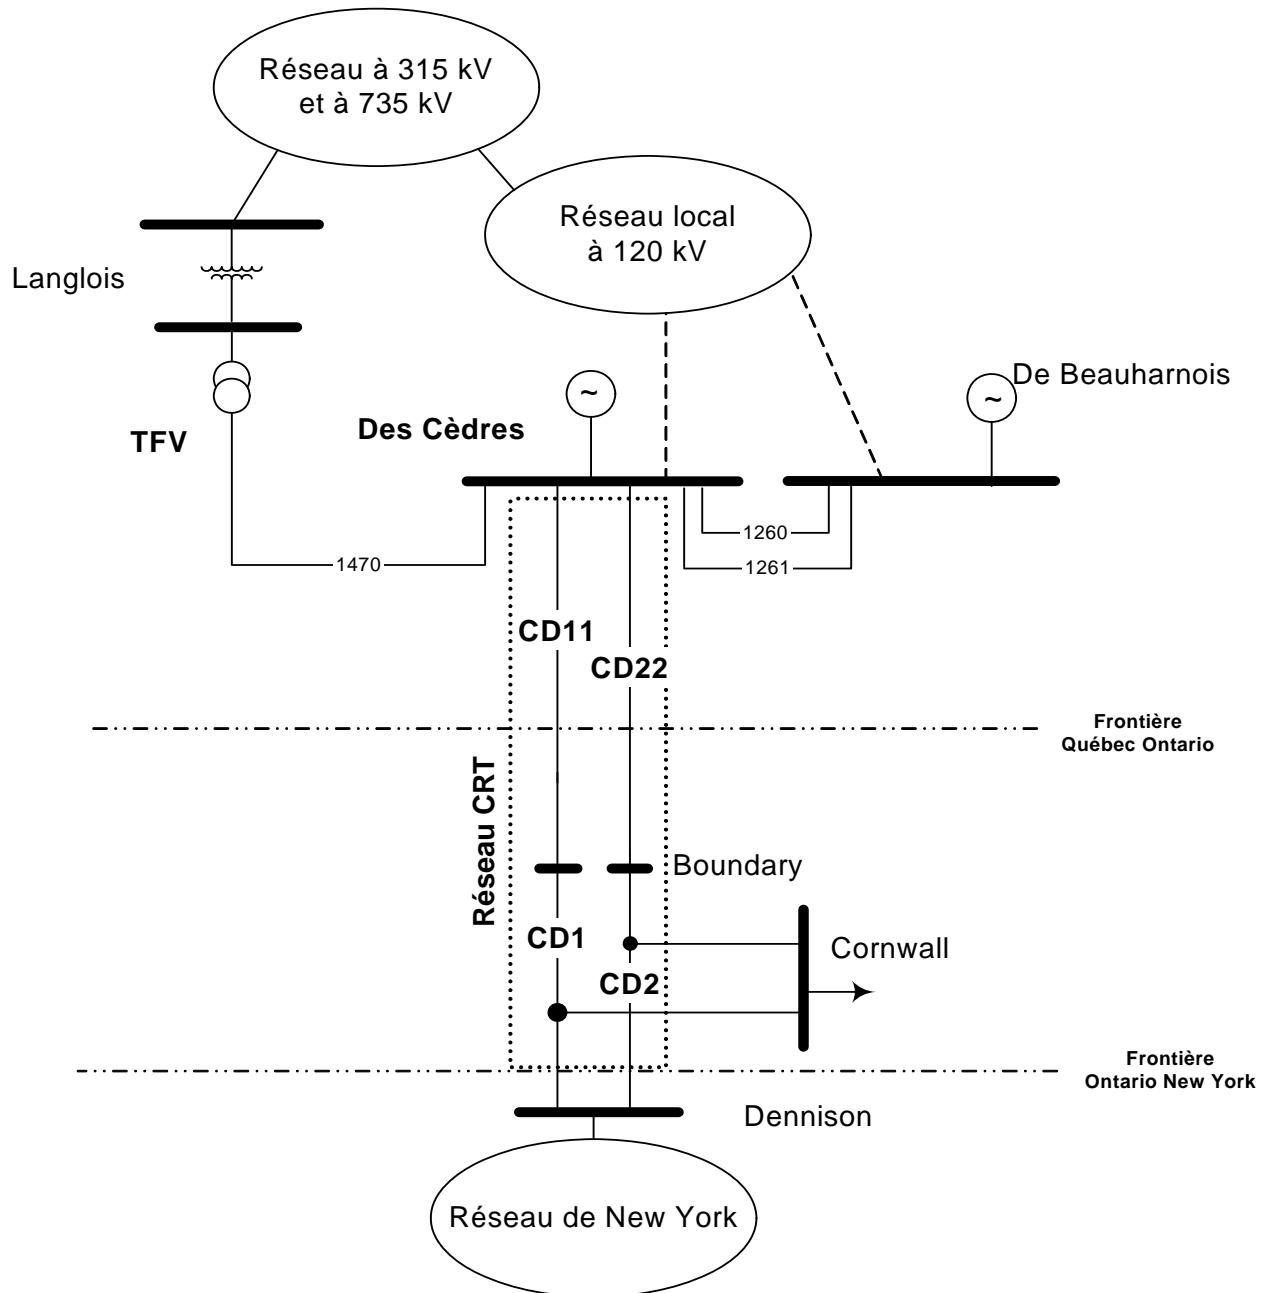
Réseau à 315 kV et à 735 kV

Réseau local à 120 kV

Langlois

De Beauharnois

Des Cèdres

TFV

1260

1261

1470

CD11

CD22

Frontière Québec Ontario

Réseau CRT

Boundary

CD1

Cornwall

CD2

Frontière Ontario New York

Dennison

Réseau de New York